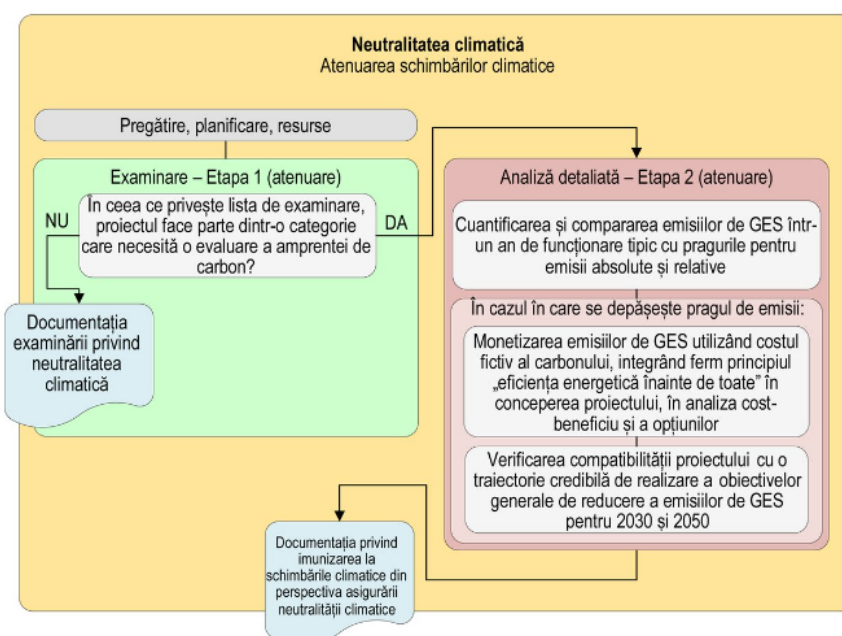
Neutralitatea climatică
Atenuarea schimbărilor climatice

Pregătire, planificare, resurse

Examinare – Etapa 1 (atenuare)

În ceea ce privește lista de examinare, proiectul face parte dintr-o categorie care necesită o evaluare a amprentei de carbon?

NU

DA

Documentația examinării privind neutralitatea climatică

Analiză detaliată – Etapa 2 (atenuare)

Cuantificarea și compararea emisiilor de GES într-un an de funcționare tipic cu pragurile pentru emisii absolute și relative

În cazul în care se depășește pragul de emisii:

Monetizarea emisiilor de GES utilizând costul fictiv al carbonului, integrând ferm principiul „eficiența energetică înainte de toate" în conceperea proiectului, în analiza cost-beneficiu și a opțiunilor

Verificarea compatibilității proiectului cu o traiectorie credibilă de realizare a obiectivelor generale de reducere a emisiilor de GES pentru 2030 și 2050

Documentația privind imunizarea la schimbările climatice din perspectiva asigurării neutralității climatice